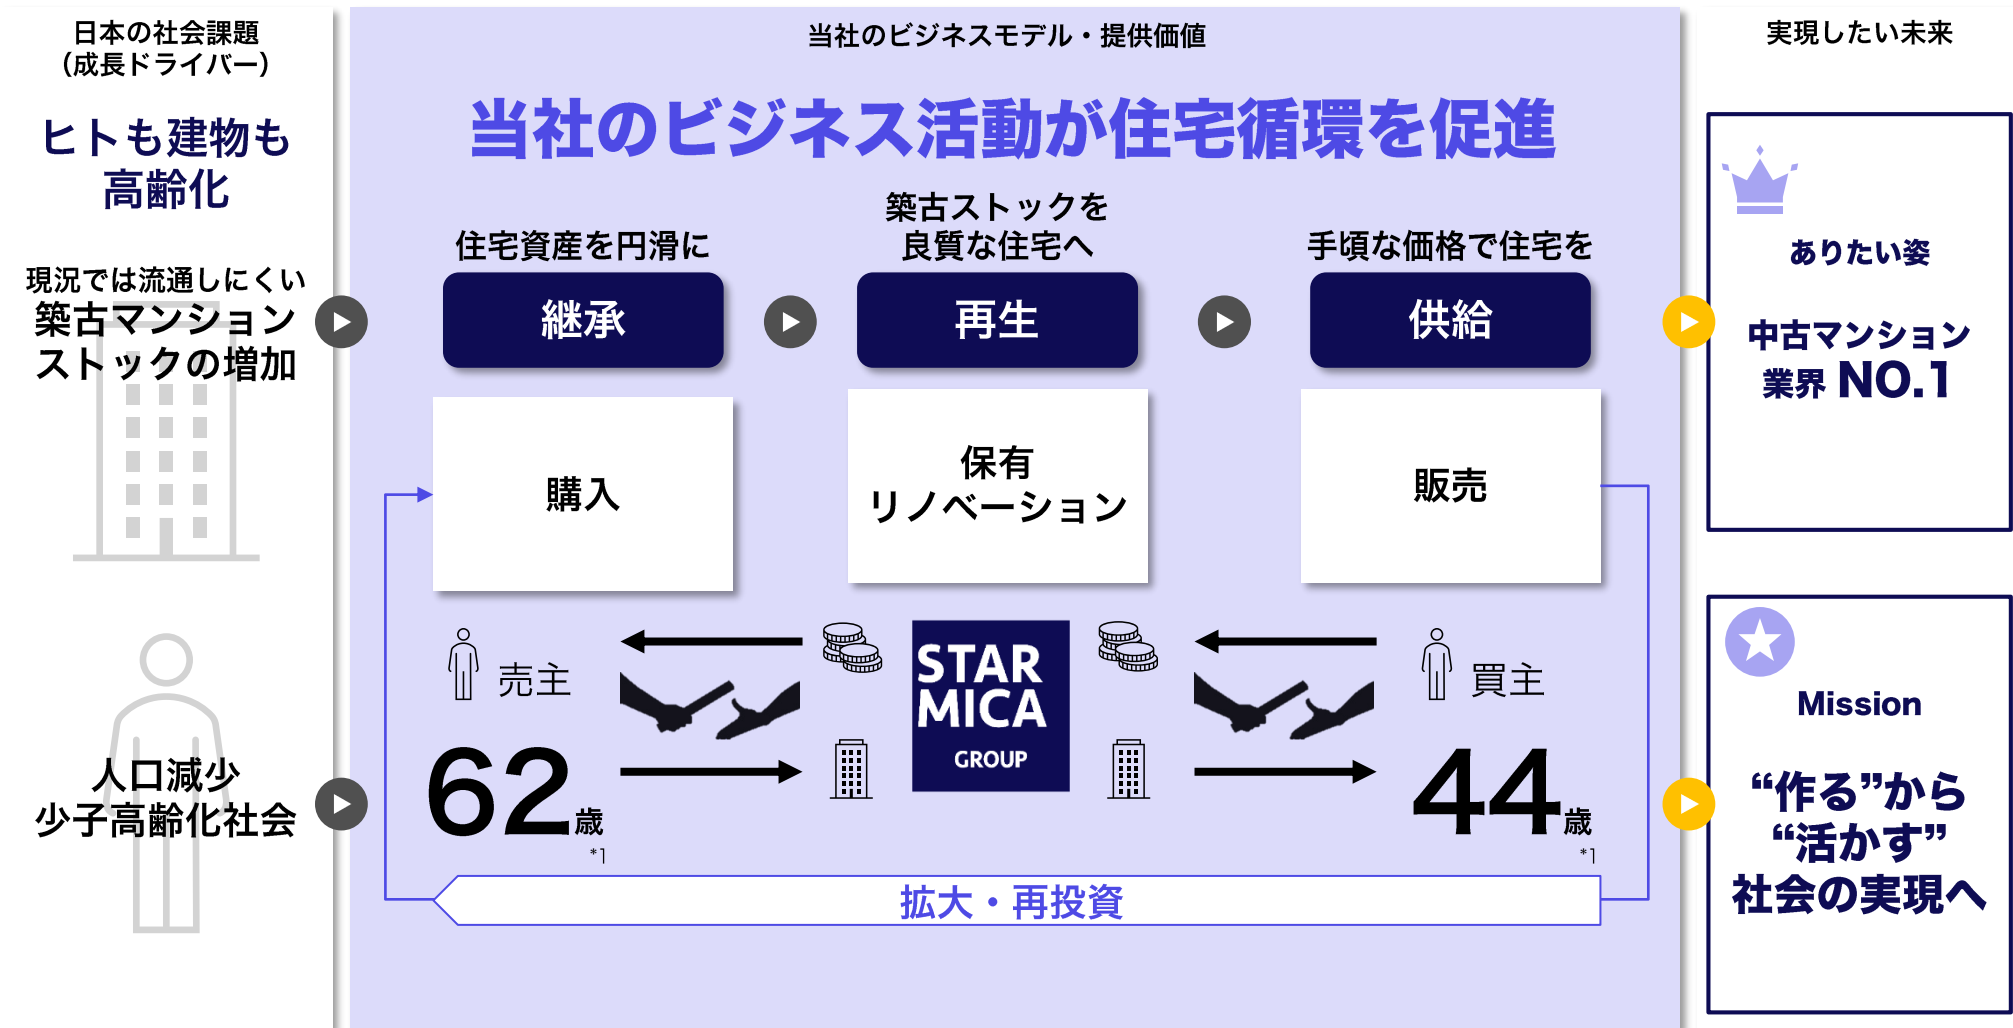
日本の社会課題
(成長ドライバー)

ヒトも建物も
高齢化

現況では流通しにくい
築古マンション
ストックの増加

人口減少
少子高齢化社会

当社のビジネスモデル・提供価値

当社のビジネス活動が住宅循環を促進

住宅資産を円滑に
継承

築古ストックを
良質な住宅へ
再生

手頃な価格で住宅を
供給

購入

保有
リノベーション

販売

売主

62歳
*1

STAR
MICA
GROUP

買主

44歳
*1

拡大・再投資

実現したい未来

ありたい姿

中古マンション
業界 NO.1

Mission

“作る”から
“活かす”
社会の実現へ